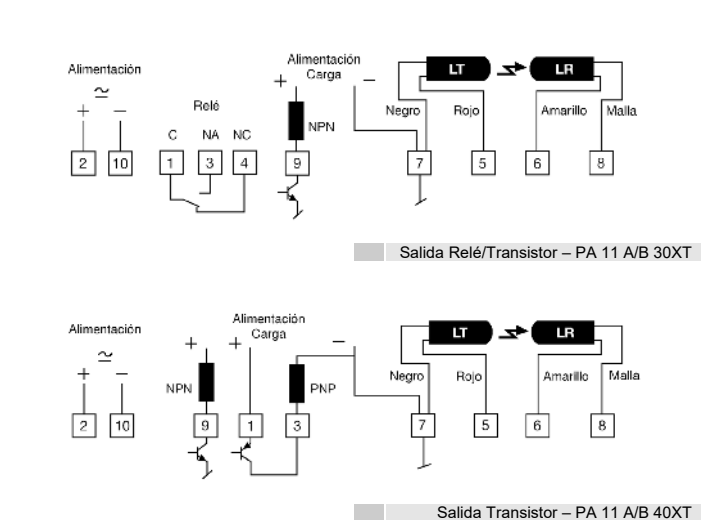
Alimentación
$\simeq$
+ –
2 10

Relé
C NA NC
1 3 4

Alimentación Carga
+ –
NPN
9

LT LR
Negro Rojo Amarillo Malla
7 5 6 8

Salida Relé/Transistor – PA 11 A/B 30XT

Alimentación
$\simeq$
+ –
2 10

Alimentación Carga
+ + –
NPN PNP
9 1 3

LT LR
Negro Rojo Amarillo Malla
7 5 6 8

Salida Transistor – PA 11 A/B 40XT